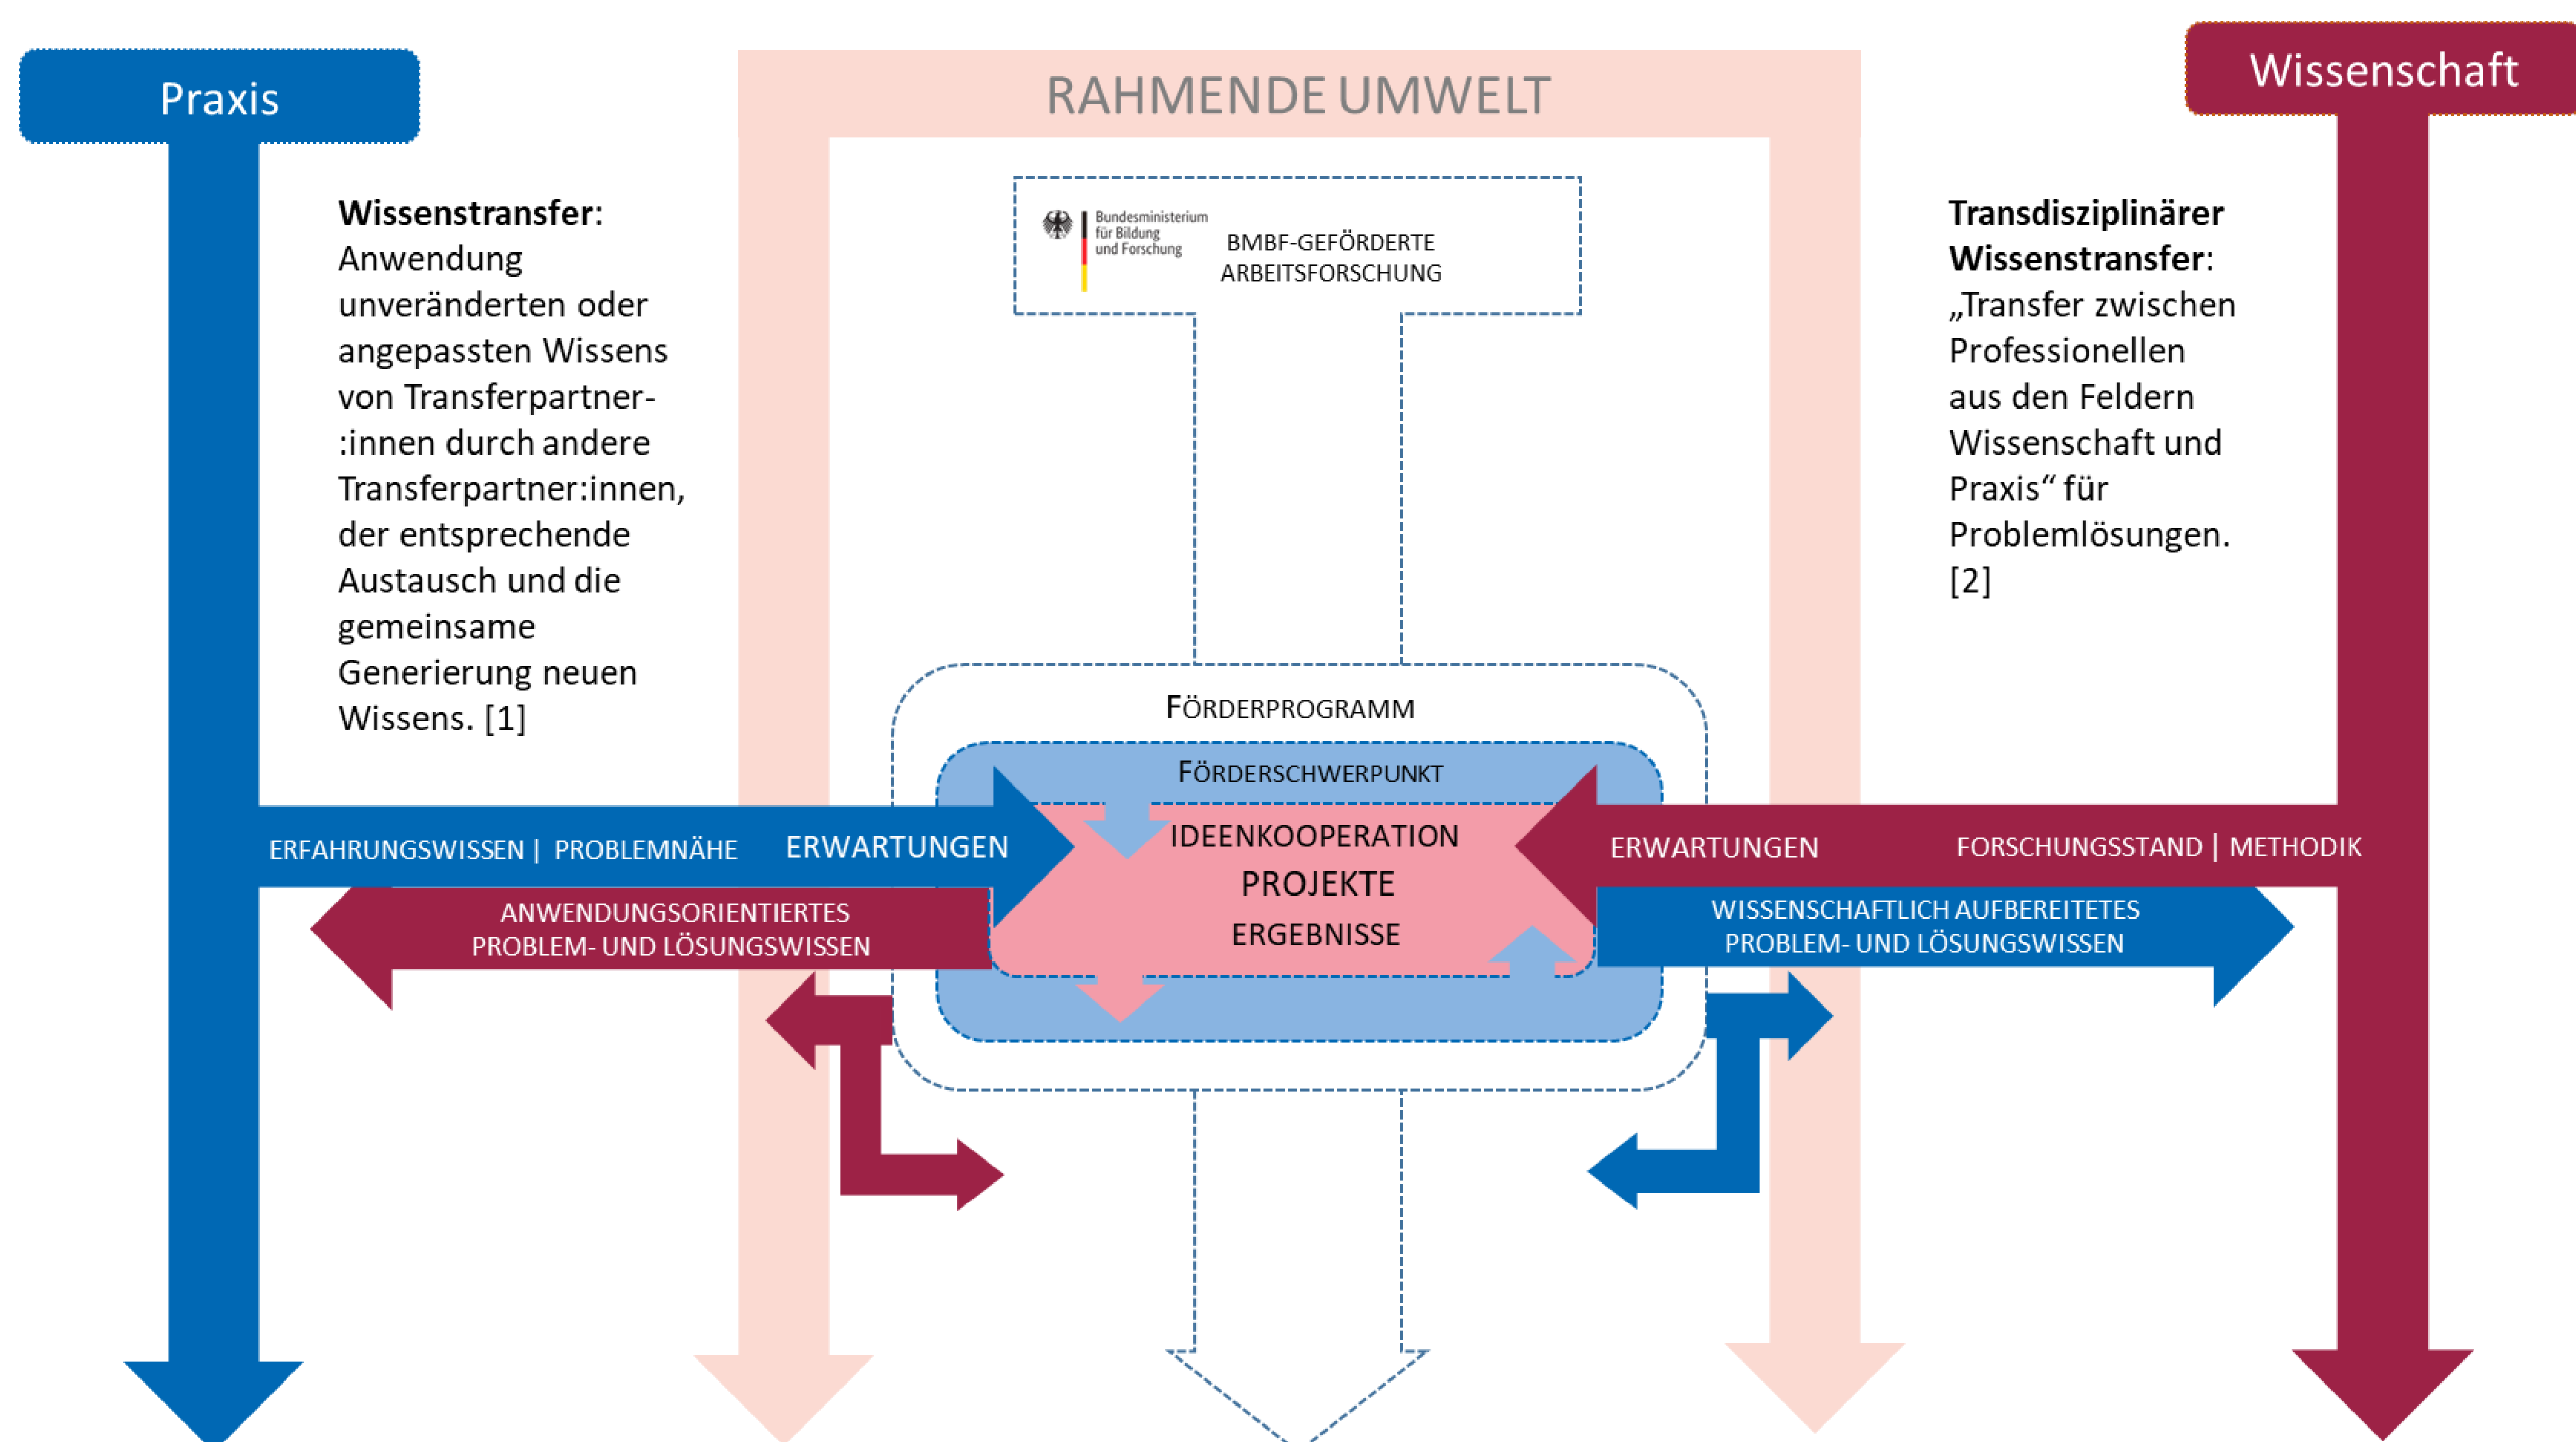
Praxis

RAHMENDE UMWELT

Wissenschaft

**Wissenstransfer**: Anwendung unveränderten oder angepassten Wissens von Transferpartner-:innen durch andere Transferpartner:innen, der entsprechende Austausch und die gemeinsame Generierung neuen Wissens. [1]

Bundesministerium für Bildung und Forschung

BMBF-GEFÖRDERTE ARBEITSFORSCHUNG

**Transdisziplinärer Wissenstransfer**: „Transfer zwischen Professionellen aus den Feldern Wissenschaft und Praxis“ für Problemlösungen. [2]

FÖRDERPROGRAMM

FÖRDERSCHWERPUNKT

ERFAHRUNGSWISSEN | PROBLEMNÄHE

ERWARTUNGEN

IDEENKOOPERATION

PROJEKTE

ERGEBNISSE

ERWARTUNGEN

FORSCHUNGSSTAND | METHODIK

ANWENDUNGSORIENTIERTES PROBLEM- UND LÖSUNGSWISSEN

WISSENSCHAFTLICH AUFBEREITETES PROBLEM- UND LÖSUNGSWISSEN